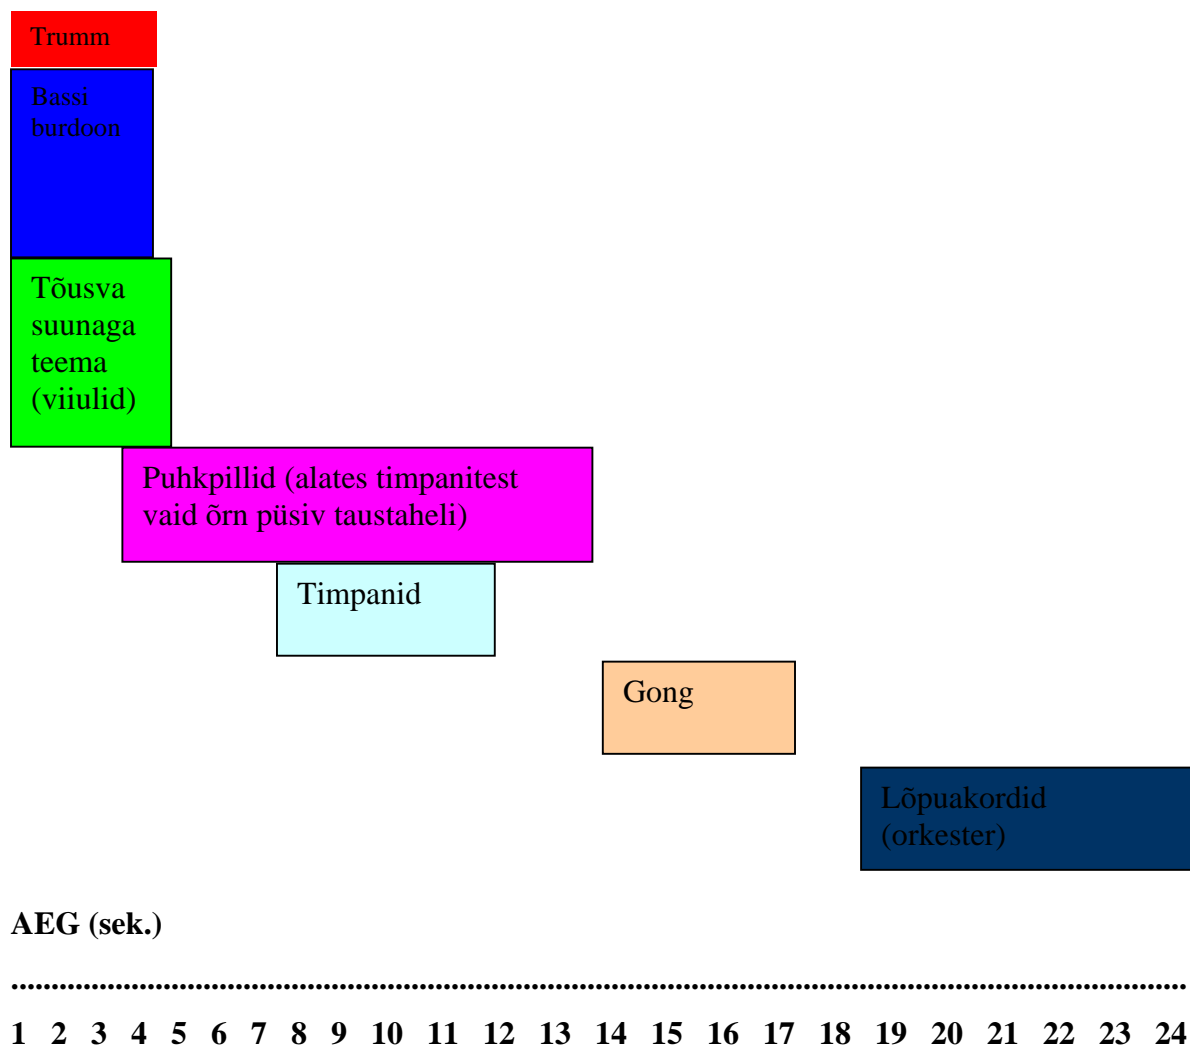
Trumm

Bassi burdoon

Tõusva suunaga teema (viiulid)

Puhkpillid (alates timpanitest vaid õrn püsiv taustaheli)

Timpanid

Gong

Lõpuakordid (orkester)

AEG (sek.)

................................................................................................................................................

1 2 3 4 5 6 7 8 9 10 11 12 13 14 15 16 17 18 19 20 21 22 23 24